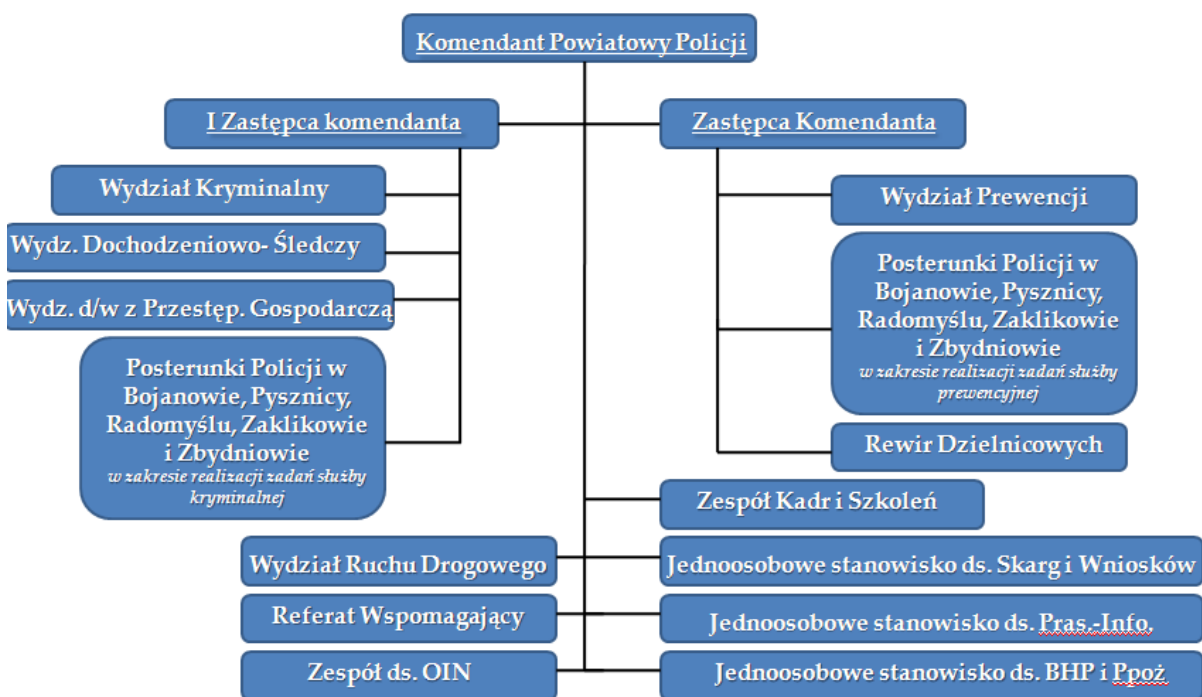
Komendant Powiatowy Policji

I Zastępca komendanta

Wydział Kryminalny

Wydz. Dochodzeniowo- Śledczy

Wydz. d/w z Przestęp. Gospodarczą

Posterunki Policji w Bojanowie, Pysznicy, Radomyślu, Zaklikowie i Zbydniowie
w zakresie realizacji zadań służby kryminalnej

Zastępca Komendanta

Wydział Prewencji

Posterunki Policji w Bojanowie, Pysznicy, Radomyślu, Zaklikowie i Zbydniowie
w zakresie realizacji zadań służby prewencyjnej

Rewir Dzielnicowych

Zespół Kadr i Szkoleń

Wydział Ruchu Drogowego

Jednoosobowe stanowisko ds. Skarg i Wniosków

Referat Wspomagający

Jednoosobowe stanowisko ds. Pras.-Info.

Zespół ds. OIN

Jednoosobowe stanowisko ds. BHP i Ppoż